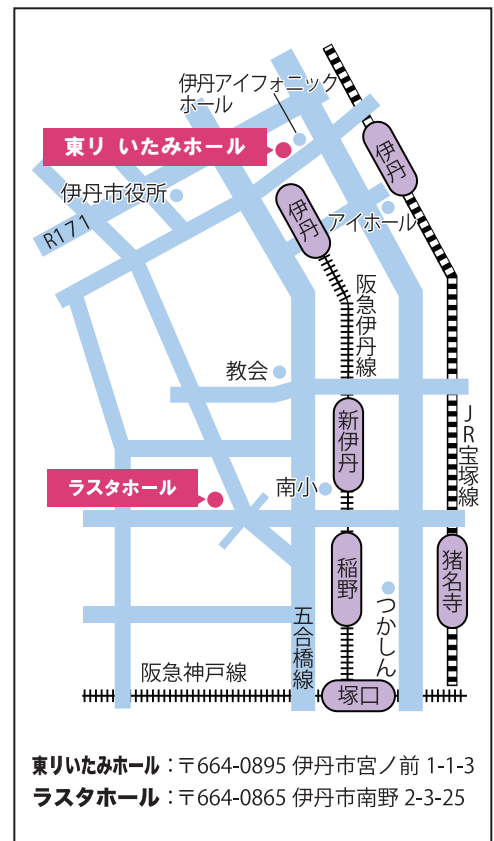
伊丹アイフォニックホール

東リ いたみホール

伊丹市役所

R171

伊丹

伊丹

アイホール

阪急伊丹線

教会

新伊丹

JR宝塚線

ラスタホール

南小

稲野

猪名寺

五合橋線

つかしん

阪急神戸線

塚口

東リいたみホール：〒664-0895 伊丹市宮ノ前 1-1-3
ラスタホール：〒664-0865 伊丹市南野 2-3-25